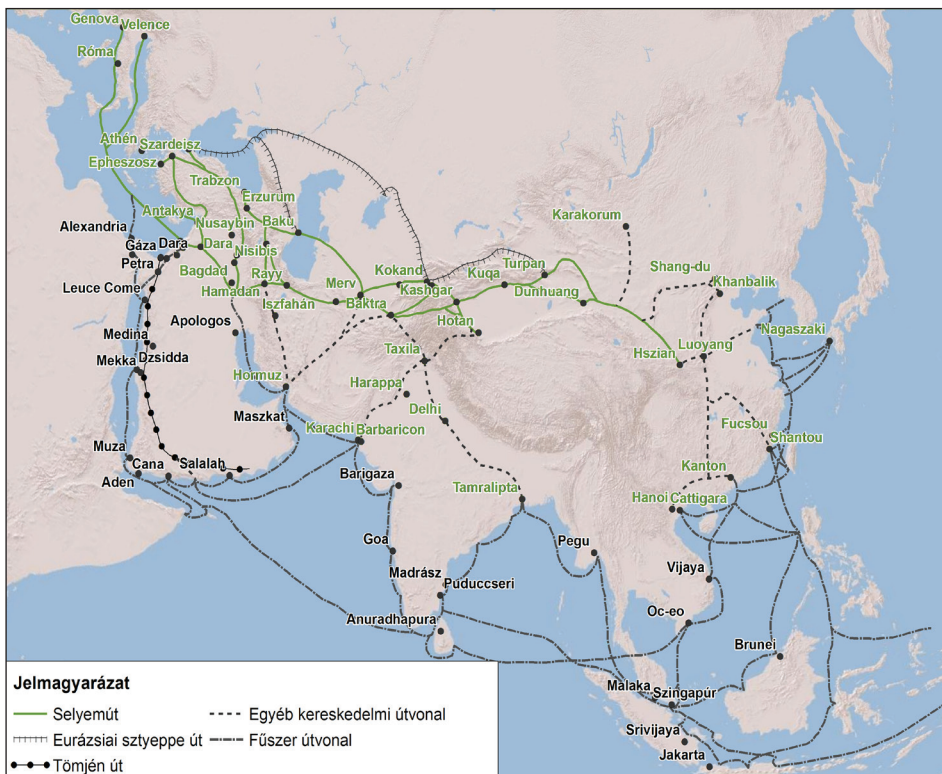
Genova
Velence
Róma
Athén
Szardeisz
Epheszosz
Trabzon
Erzurum
Antakya
Nusaybin
Baku
Alexandria
Gáza
Dara
Dara
Nisibis
Petra
Bagdad
Rayy
Hamadan
Merv
Kokand
Kashgar
Kuqa
Turpan
Karakorum
Leuce Come
Iszfahán
Baktra
Dunhuang
Shang-du
Khanbalik
Apologos
Hotan
Medina
Dzsidda
Taxila
Luoyang
Nagaszaki
Mekka
Hszian
Harappa
Hormuz
Delhi
Maszkat
Karachi
Barbaricon
Fucsou
Shantou
Muza
Cana
Salalah
Aden
Barigaza
Tamralipta
Kanton
Hanoi
Cattigara
Goa
Pegu
Madrász
Puducceri
Vijaya
Oc-eo
Anuradhapura
Brunei
Malaka
Szingapúr
Srivijaya
Jakarta

Jelmagyarázat
Selyemút
Egyéb kereskedelmi útvonal
Eurázsiai sztyeppe út
Fűszer útvonal
Tömjén út